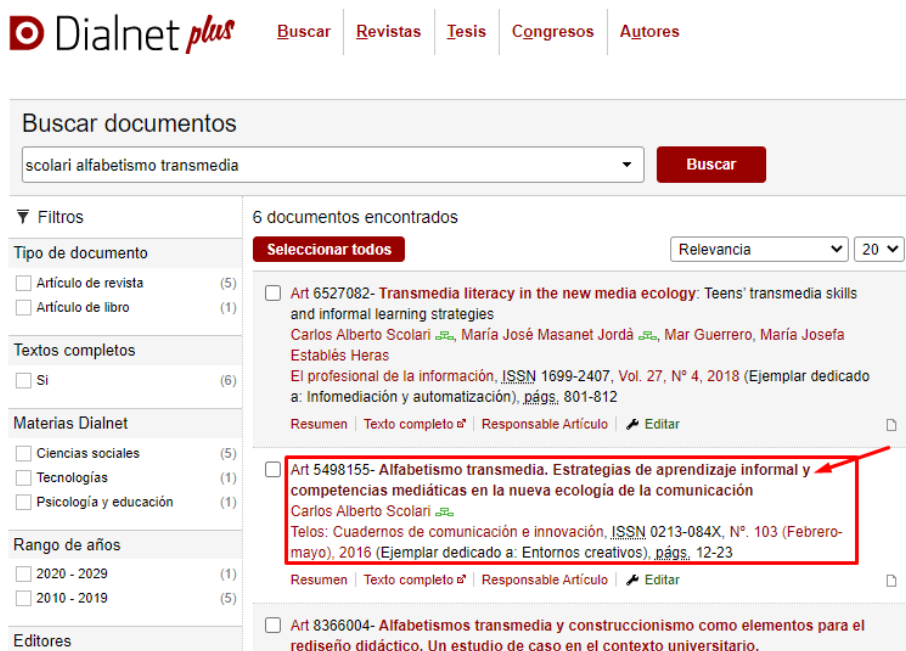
Dialnet plus

Buscar | Revistas | Tesis | Congresos | Autores

Buscar documentos

scolari alfabetismo transmedia

Buscar

Filtros

Tipo de documento
Artículo de revista (5)
Artículo de libro (1)

Textos completos
Si (6)

Materias Dialnet
Ciencias sociales (5)
Tecnologías (1)
Psicología y educación (1)

Rango de años
2020 - 2029 (1)
2010 - 2019 (5)

Editores

6 documentos encontrados

Seleccionar todos

Relevancia

20

Art 6527082- Transmedia literacy in the new media ecology: Teens' transmedia skills and informal learning strategies
Carlos Alberto Scolari, María José Masanet Jordà, Mar Guerrero, María Josefa Establés Heras
El profesional de la información, ISSN 1699-2407, Vol. 27, Nº 4, 2018 (Ejemplar dedicado a: Infomediación y automatización), págs. 801-812
Resumen | Texto completo | Responsable Artículo | Editar

Art 5498155- Alfabetismo transmedia. Estrategias de aprendizaje informal y competencias mediáticas en la nueva ecología de la comunicación
Carlos Alberto Scolari
Telos: Cuadernos de comunicación e innovación, ISSN 0213-084X, Nº. 103 (Febrero-mayo), 2016 (Ejemplar dedicado a: Entornos creativos), págs. 12-23
Resumen | Texto completo | Responsable Artículo | Editar

Art 8366004- Alfabetismos transmedia y construccionismo como elementos para el rediseño didáctico. Un estudio de caso en el contexto universitario.